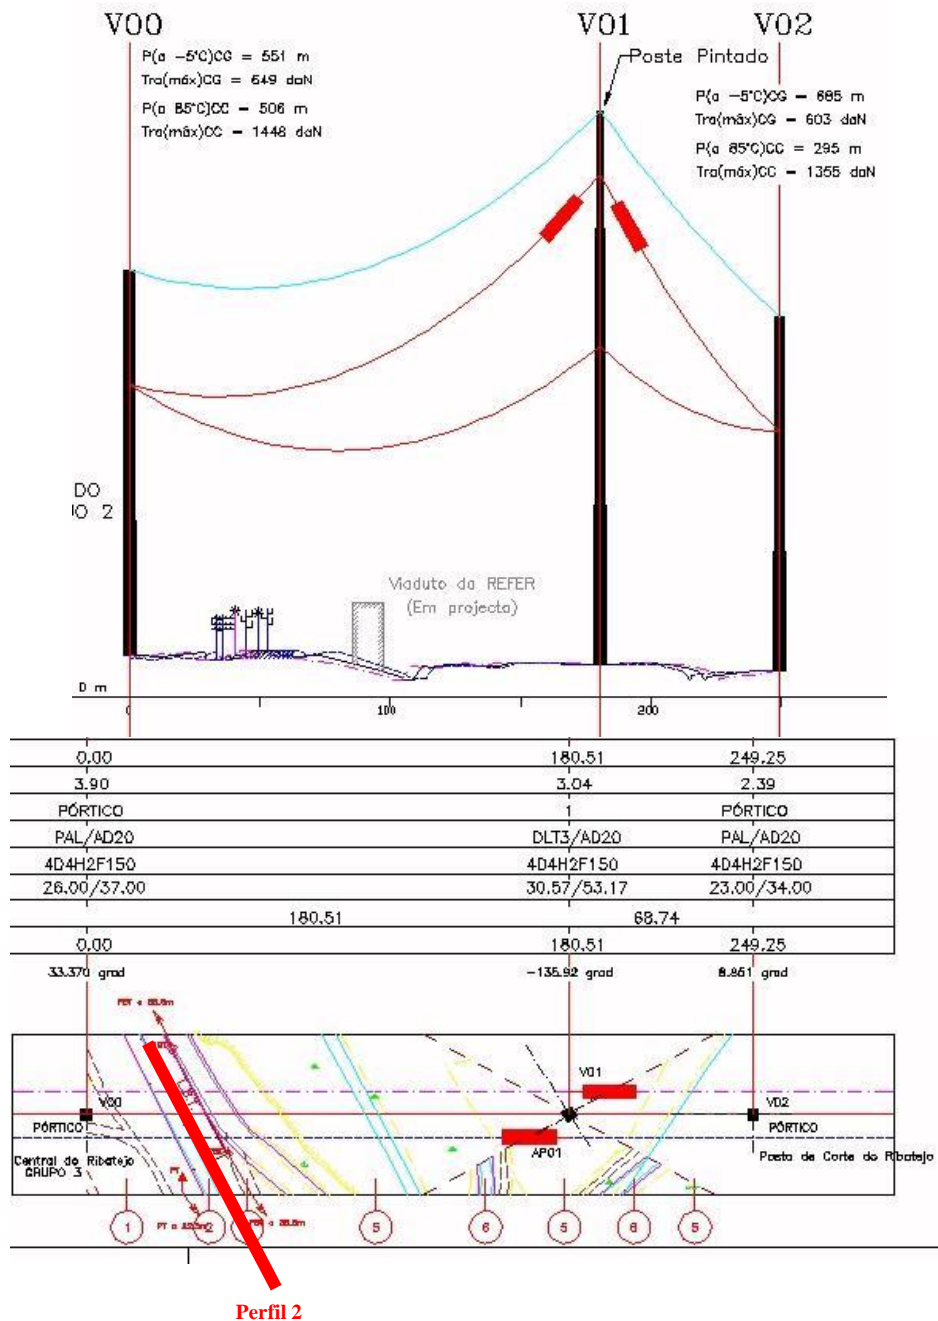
V00

P(a −5°C)CG = 551 m
Tra(máx)CG = 649 daN
P(a 85°C)CC = 506 m
Tra(máx)CC = 1448 daN

V01

Poste Pintado

V02

P(a −5°C)CG = 685 m
Tra(máx)CG = 603 daN
P(a 85°C)CC = 295 m
Tra(máx)CC = 1355 daN

DO
O 2

Viaduto da REFER
(Em projecto)

0 m

0
100
200

| 0.00 | 180.51 | 249.25 |
|---|---|---|
| 3.90 | 3.04 | 2.39 |
| PÓRTICO | 1 | PÓRTICO |
| PAL/AD20 | DLT3/AD20 | PAL/AD20 |
| 4D4H2F150 | 4D4H2F150 | 4D4H2F150 |
| 26.00/37.00 | 30.57/53.17 | 23.00/34.00 |
| 180.51 | 68.74 | |
| 0.00 | 180.51 | 249.25 |

33.370 grad
−135.92 grad
8.851 grad

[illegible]

V01
V00
V02
PÓRTICO
PÓRTICO
AP01
Central do Ribatejo
GRUPO 3
Posto de Corte do Ribatejo

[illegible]
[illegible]

1
2
3
5
6
5
6
5

Perfil 2